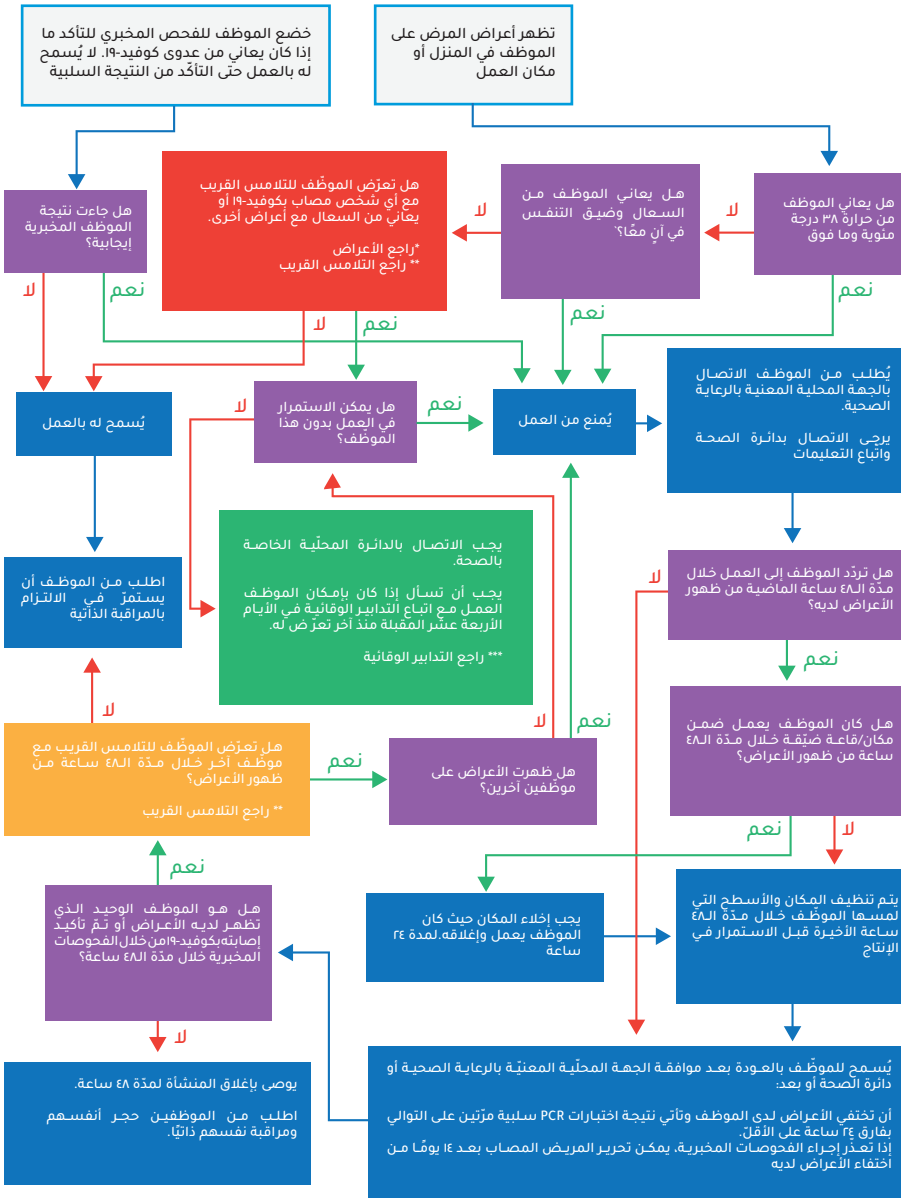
تظهر أعراض المرض على الموظف في المنزل أو مكان العمل

خضع الموظف للفحص المخبري للتأكد ما إذا كان يعاني من عدوى كوفيد-١٩. لا يُسمح له بالعمل حتى التأكد من النتيجة السلبية

هل يعاني الموظف من حرارة ٣٨ درجة مئوية وما فوق

لا

هل يعاني الموظف من السعال وضيق التنفس في آنٍ معًا؟

لا

هل تعرّض الموظّف للتلامس القريب مع أي شخص مصاب بكوفيد-١٩ أو يعاني من السعال مع أعراض أخرى.

*راجع الأعراض
** راجع التلامس القريب

هل جاءت نتيجة الموظف المخبرية إيجابية؟

لا

نعم

نعم

نعم

لا

نعم

يُسمح له بالعمل

هل يمكن الاستمرار في العمل بدون هذا الموظف؟

نعم

يُمنع من العمل

يُطلب من الموظف الاتصال بالجهة المحلية المعنية بالرعاية الصحية.

يرجى الاتصال بدائرة الصحة واتباع التعليمات

لا

يجب الاتصال بالدائرة المحلّية الخاصة بالصحة.

يجب أن تسأل إذا كان بإمكان الموظف العمل مع اتباع التدابير الوقائية في الأيام الأربعة عشر المقبلة منذ آخر تعرّض له.

*** راجع التدابير الوقائية

اطلب من الموظف أن يستمر في الالتزام بالمراقبة الذاتية

هل تردّد الموظف إلى العمل خلال مدّة الـ٤٨ ساعة الماضية من ظهور الأعراض لديه؟

لا

نعم

لا

لا

نعم

هل تعرّض الموظّف للتلامس القريب مع موظف آخر خلال مدّة الـ٤٨ ساعة من ظهور الأعراض؟

** راجع التلامس القريب

نعم

هل ظهرت الأعراض على موظفين آخرين؟

هل كان الموظف يعمل ضمن مكان/قاعة ضيّقة خلال مدّة الـ٤٨ ساعة من ظهور الأعراض؟

نعم

لا

نعم

هل هو الموظف الوحيد الذي تظهر لديه الأعراض أو تمّ تأكيد إصابته بكوفيد-١٩ من خلال الفحوصات المخبرية خلال مدّة الـ٤٨ ساعة؟

يجب إخلاء المكان حيث كان الموظف يعمل وإغلاقه لمدة ٢٤ ساعة

يتم تنظيف المكان والأسطح التي لمسها الموظف خلال مدّة الـ٤٨ ساعة الأخيرة قبل الاستمرار في الإنتاج

لا

يوصى بإغلاق المنشأة لمدّة ٤٨ ساعة.

اطلب من الموظفين حجر أنفسهم ومراقبة نفسهم ذاتيًا.

يُسمح للموظّف بالعودة بعد موافقة الجهة المحلّية المعنيّة بالرعاية الصحية أو دائرة الصحة أو بعد:

أن تختفي الأعراض لدى الموظف وتأتي نتيجة اختبارات PCR سلبية مرّتين على التوالي بفارق ٢٤ ساعة على الأقل.
إذا تعذّر إجراء الفحوصات المخبرية، يمكن تحرير المريض المصاب بعد ١٤ يومًا من اختفاء الأعراض لديه